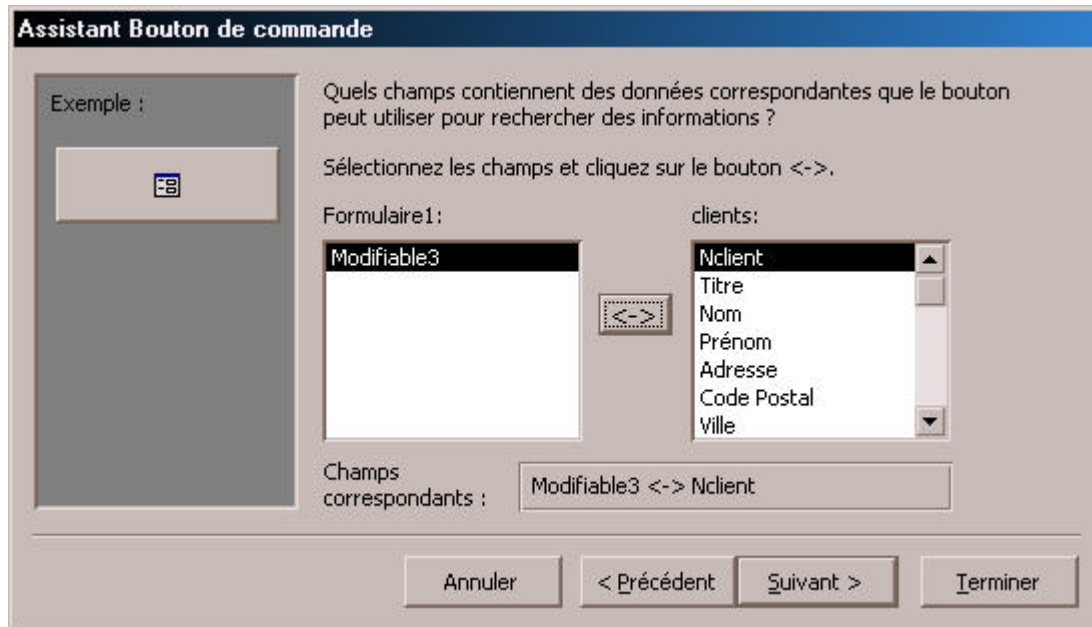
Assistant Bouton de commande

Exemple :

Quels champs contiennent des données correspondantes que le bouton peut utiliser pour rechercher des informations ?

Sélectionnez les champs et cliquez sur le bouton <->.

Formulaire1:

Modifiable3

<->

clients:

Nclient
Titre
Nom
Prénom
Adresse
Code Postal
Ville

Champs correspondants :

Modifiable3 <-> Nclient

Annuler

< Précédent

Suivant >

Terminer